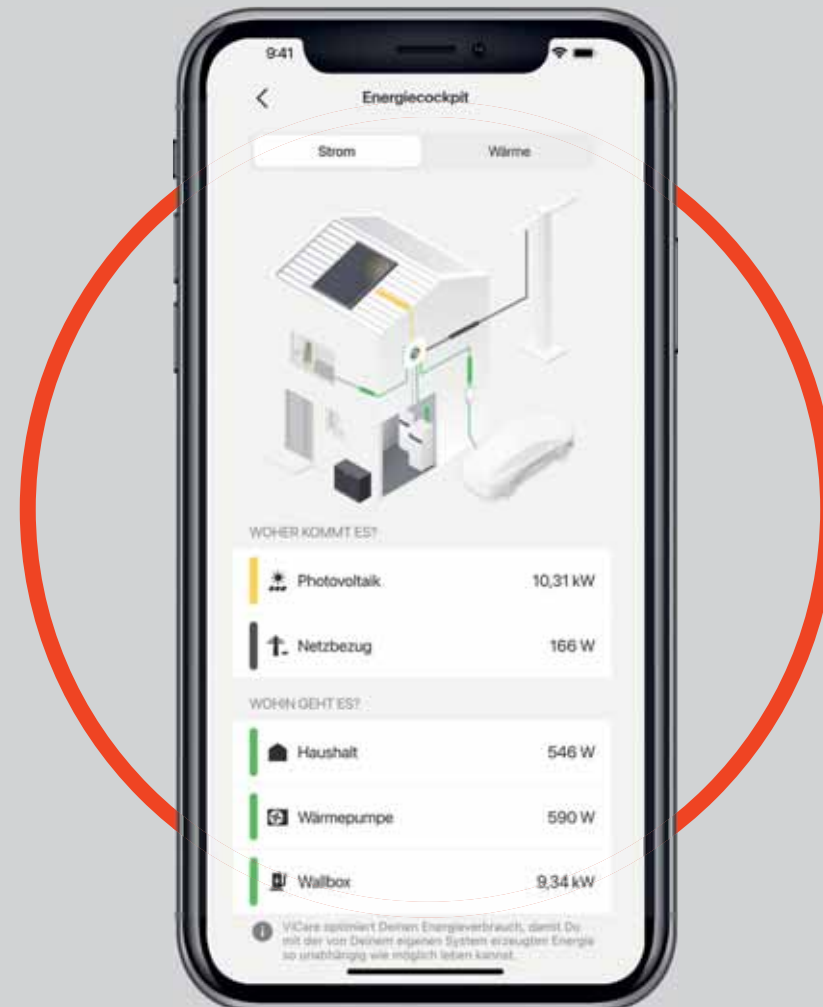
9:41

Energiecockpit

Strom

Wärme

WOHER KOMMT ES?

Photovoltaik 10,31 kW

Netzbezug 166 W

WOHIN GEHT ES?

Haushalt 546 W

Wärmepumpe 590 W

Wallbox 9,34 kW

ViCare optimiert Deinen Energieverbrauch, damit Du mit der von Deinem eigenen System erzeugten Energie so unabhängig wie möglich leben kannst.